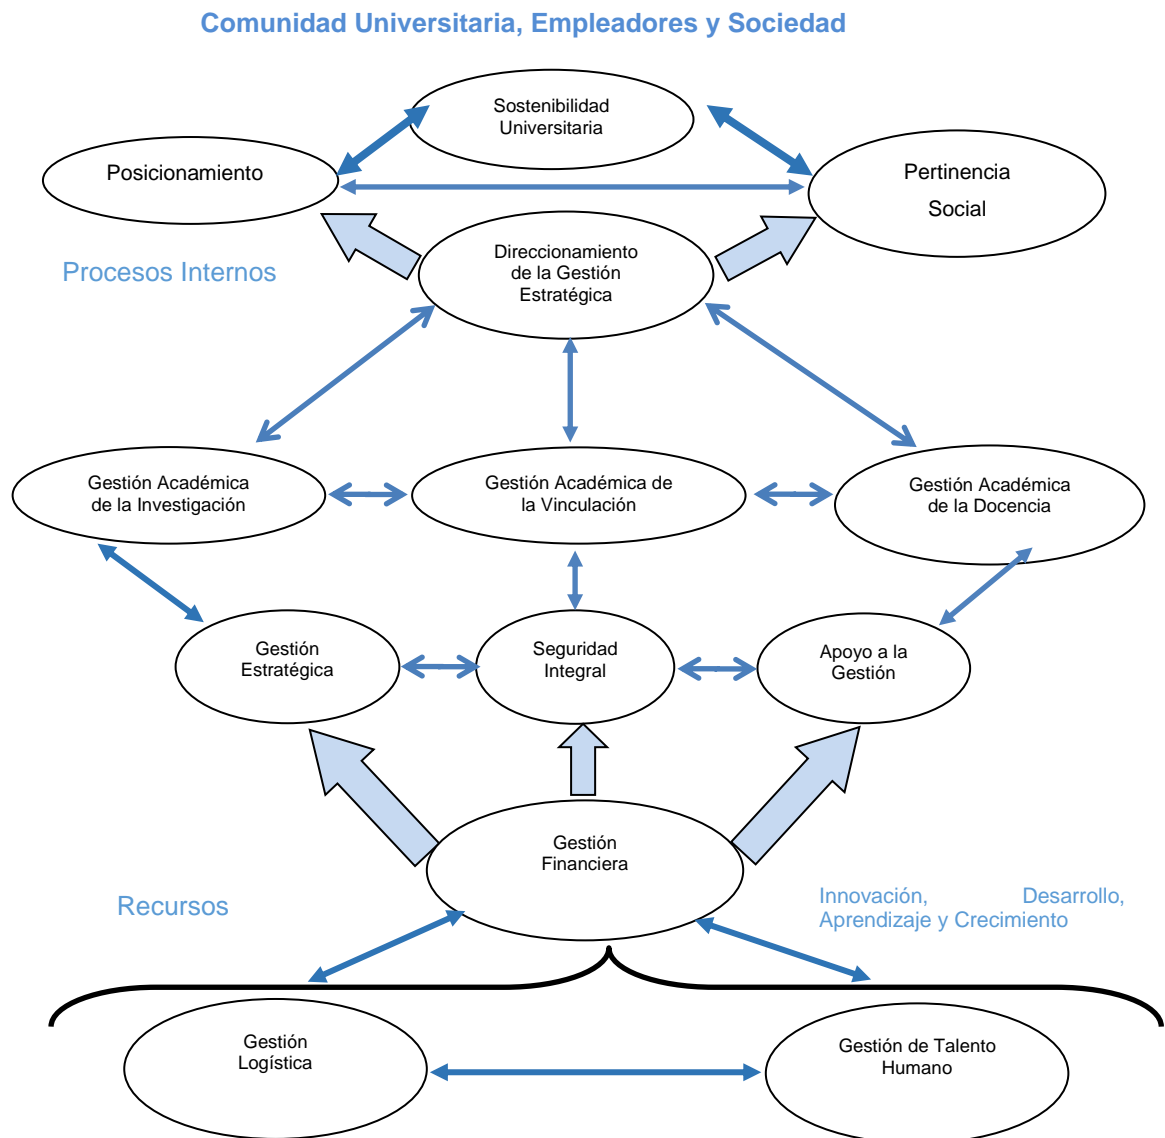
Comunidad Universitaria, Empleadores y Sociedad

Sostenibilidad Universitaria

Posicionamiento

Pertinencia Social

Procesos Internos

Direccionamiento de la Gestión Estratégica

Gestión Académica de la Investigación

Gestión Académica de la Vinculación

Gestión Académica de la Docencia

Gestión Estratégica

Seguridad Integral

Apoyo a la Gestión

Gestión Financiera

Recursos

Innovación, Desarrollo, Aprendizaje y Crecimiento

Gestión Logística

Gestión de Talento Humano